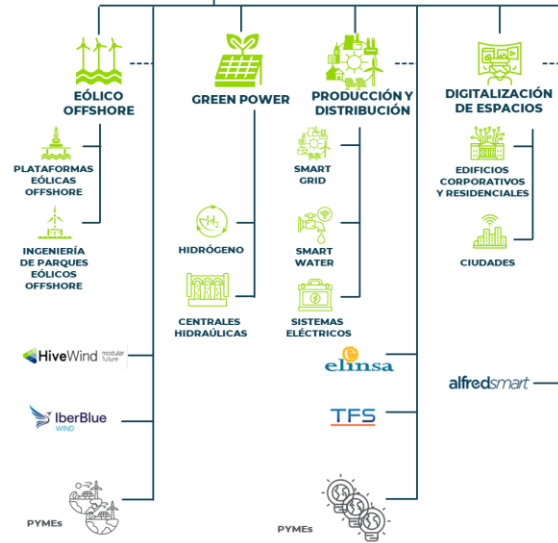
EÓLICO OFFSHORE

PLATAFORMAS EÓLICAS OFFSHORE

INGENIERÍA DE PARQUES EÓLICOS OFFSHORE

GREEN POWER

$H_2$

HIDRÓGENO

CENTRALES HIDRAÚLICAS

PRODUCCIÓN Y DISTRIBUCIÓN

SMART GRID

SMART WATER

SISTEMAS ELÉCTRICOS

DIGITALIZACIÓN DE ESPACIOS

EDIFICIOS CORPORATIVOS Y RESIDENCIALES

CIUDADES

HiveWind modular future

IberBlue WIND

elinsa

TFS

alfredsmart

PYMEs

PYMEs